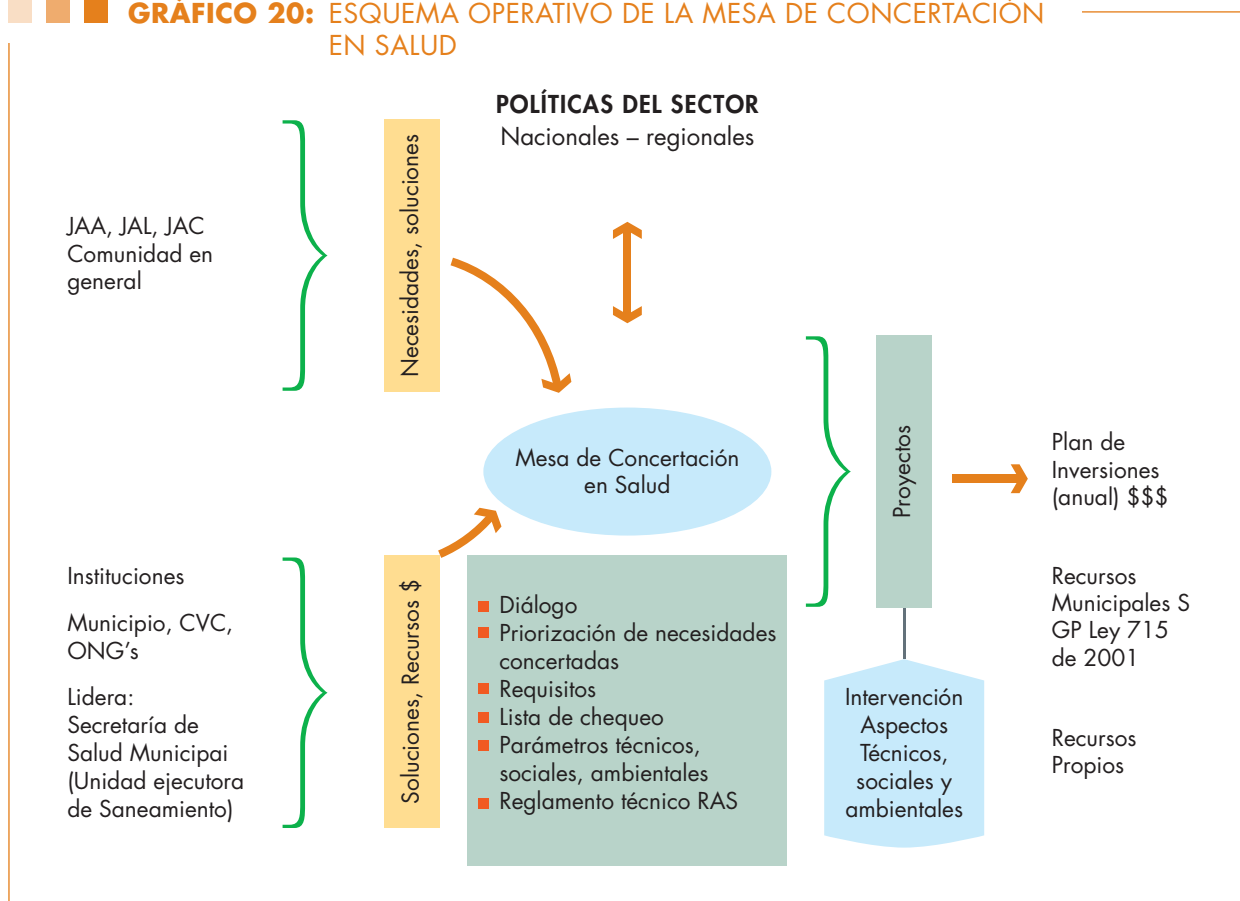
GRÁFICO 20: ESQUEMA OPERATIVO DE LA MESA DE CONCERTACIÓN EN SALUD

POLÍTICAS DEL SECTOR
Nacionales – regionales

JAA, JAL, JAC
Comunidad en general

Necesidades, soluciones

Mesa de Concertación en Salud

Proyectos

Plan de Inversiones (anual) $$$

Instituciones

Municipio, CVC, ONG's

Lidera:
Secretaría de Salud Municipai (Unidad ejecutora de Saneamiento)

Soluciones, Recursos $

■ Diálogo
■ Priorización de necesidades concertadas
■ Requisitos
■ Lista de chequeo
■ Parámetros técnicos, sociales, ambientales
■ Reglamento técnico RAS

Intervención Aspectos Técnicos, sociales y ambientales

Recursos Municipales S GP Ley 715 de 2001

Recursos Propios